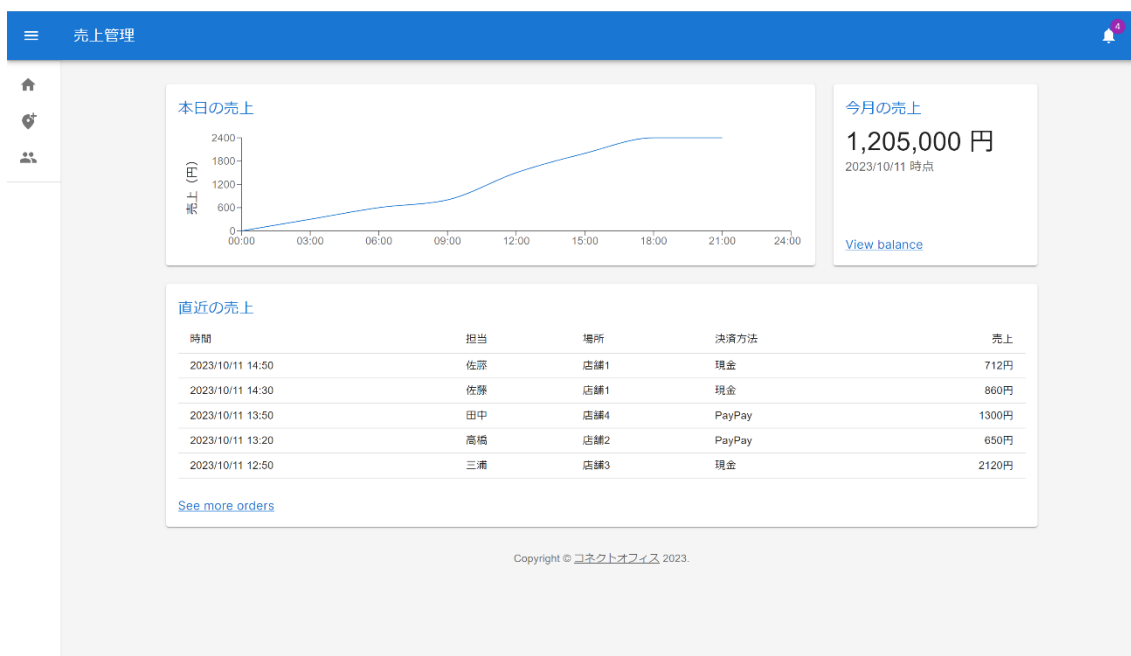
売上管理

4

本日の売上

売上（円）

2400
1800
1200
600
0

00:00 03:00 06:00 09:00 12:00 15:00 18:00 21:00 24:00

今月の売上

1,205,000 円

2023/10/11 時点

View balance

直近の売上

| 時間 | 担当 | 場所 | 決済方法 | 売上 |
|---|---|---|---|---|
| 2023/10/11 14:50 | 佐藤 | 店舗1 | 現金 | 712円 |
| 2023/10/11 14:30 | 佐藤 | 店舗1 | 現金 | 860円 |
| 2023/10/11 13:50 | 田中 | 店舗4 | PayPay | 1300円 |
| 2023/10/11 13:20 | 高橋 | 店舗2 | PayPay | 650円 |
| 2023/10/11 12:50 | 三浦 | 店舗3 | 現金 | 2120円 |

See more orders

Copyright © コネクトオフィス 2023.